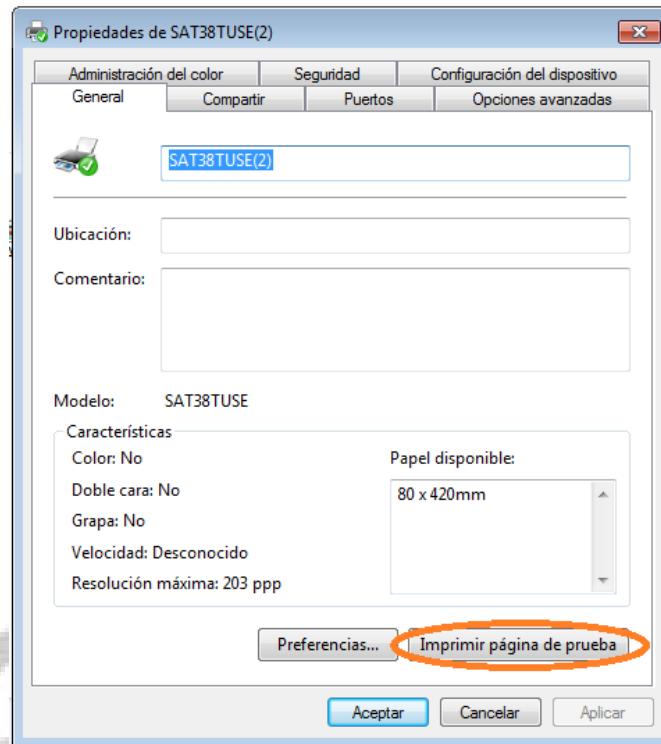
Propiedades de SAT38TUSE(2)

Administración del color | Seguridad | Configuración del dispositivo
General | Compartir | Puertos | Opciones avanzadas

SAT38TUSE(2)

Ubicación:

Comentario:

Modelo: SAT38TUSE

Características
Color: No
Doble cara: No
Grapa: No
Velocidad: Desconocido
Resolución máxima: 203 ppp

Papel disponible:
80 x 420mm

Preferencias... | Imprimir página de prueba

Aceptar | Cancelar | Aplicar